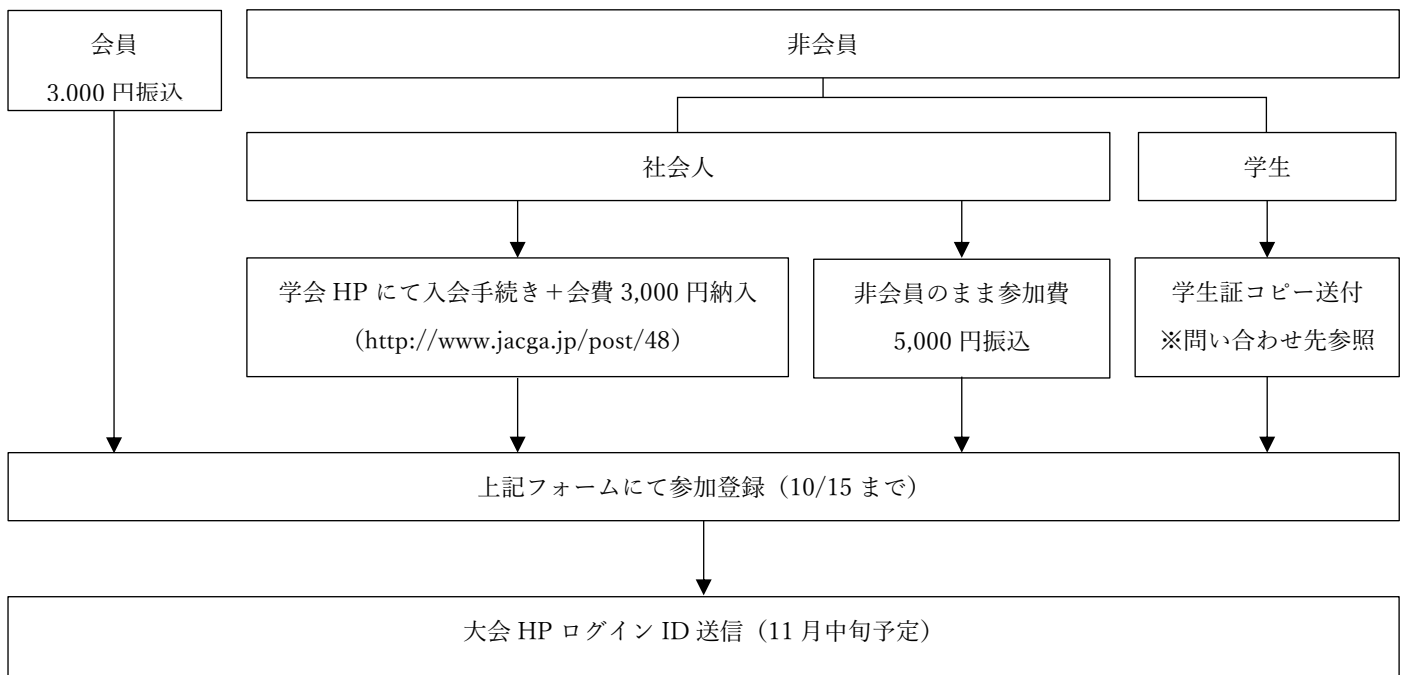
会員
3.000 円振込

非会員

社会人

学生

学会 HP にて入会手続き＋会費 3,000 円納入
（http://www.jacga.jp/post/48）

非会員のまま参加費
5,000 円振込

学生証コピー送付
※問い合わせ先参照

上記フォームにて参加登録（10/15 まで）

大会 HP ログイン ID 送信（11 月中旬予定）